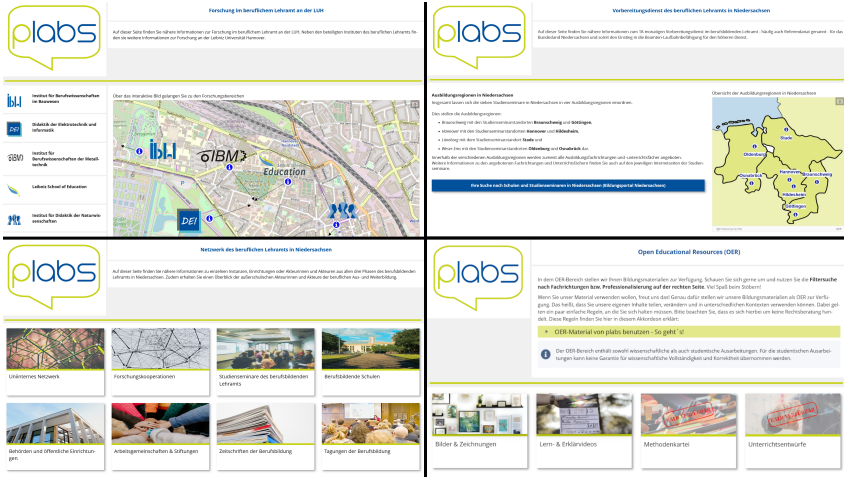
plabs

Forschung im beruflichen Lehramt an der LUH

Auf dieser Seite finden Sie nähere Informationen zur Forschung im beruflichen Lehramt an der LUH. Neben den beteiligten Instituten des beruflichen Lehramts finden sie weitere Informationen zur Forschung an der Leibniz Universität Hannover.

Institut für Berufswissenschaften im Bauwesen

Didaktik der Elektrotechnik und Informatik

Institut für Berufswissenschaften der Metalltechnik

Leibniz School of Education

Institut für Didaktik der Naturwissenschaften

Über das interaktive Bild gelangen Sie zu den Forschungsbereichen

IBW

IBM

Education

DEI

plabs

Vorbereitungsdienst des beruflichen Lehramts in Niedersachsen

Auf dieser Seite finden Sie nähere Informationen zum 18-monatigen Vorbereitungsdienst im berufsbildenden Lehramt - häufig auch Referendariat genannt - für das Bundesland Niedersachsen und somit den Einstieg in die Beamten-Laufbahnbefähigung für das höhere Dienst.

Ausbildungsregionen in Niedersachsen

Insgesamt lassen sich die sieben Studienseminare in Niedersachsen in vier Ausbildungsregionen einordnen.

Dies stellen die Ausbildungsregionen:

Braunschweig mit den Studienseminarstandorten Braunschweig und Göttingen,

Hannover mit den Studienseminarstandorten Hannover und Hildesheim,

Lüneburg mit dem Studienseminarstandort Stade und

Weser-Ems mit den Studienseminarstandorten Oldenburg und Osnabrück dar.

Innerhalb der verschiedenen Ausbildungsregionen werden zumeist alle Ausbildungsfachrichtungen und -unterrichtsfächer angeboten. Weitere Informationen zu den angebotenen Fachrichtungen und Unterrichtsfächern finden Sie auf den jeweiligen Internetseiten der Studienseminare.

Freie Suche nach Schulen und Studienseminaren in Niedersachsen (Bildungsportal Niedersachsen)

Übersicht der Ausbildungsregionen in Niedersachsen

Stade

Oldenburg

Osnabrück

Hannover

Braunschweig

Hildesheim

Göttingen

plabs

Netzwerk des beruflichen Lehramts in Niedersachsen

Auf dieser Seite finden Sie nähere Informationen zu einzelnen Instanzen, Einrichtungen oder Akteurinnen und Akteuren aus allen drei Phasen des berufsbildenden Lehramts in Niedersachsen. Zudem erhalten Sie einen Überblick der außerschulischen Akteurinnen und Akteure der beruflichen Aus- und Weiterbildung.

Uni-internes Netzwerk

Forschungskooperationen

Studienseminare des berufsbildenden Lehramts

Berufsbildende Schulen

Behörden und öffentliche Einrichtungen

Arbeitsgemeinschaften & Stiftungen

Zeitschriften der Berufsbildung

Tagungen der Berufsbildung

plabs

Open Educational Resources (OER)

In dem OER-Bereich stellen wir Ihnen Bildungsmaterialien zur Verfügung. Schauen Sie sich gerne um und nutzen Sie die Filtersuche nach Fachrichtungen bzw. Professionalisierung auf der rechten Seite. Viel Spaß beim Stöbern!

Wenn Sie unser Material verwenden wollen, freut uns das! Genau dafür stellen wir unsere Bildungsmaterialien als OER zur Verfügung. Das heißt, dass Sie unsere eigenen Inhalte teilen, verändern und in unterschiedlichen Kontexten verwenden können. Dabei gelten ein paar einfache Regeln, an die Sie sich halten müssen. Bitte beachten Sie, dass es sich hierbei um keine Rechtsberatung handelt. Diese Regeln finden Sie hier in diesem Akkordeon erklärt:

OER-Material von plabs benutzen - So geht´s!

Der OER-Bereich enthält sowohl wissenschaftliche als auch studentische Ausarbeitungen. Für die studentischen Ausarbeitungen kann keine Garantie für wissenschaftliche Vollständigkeit und Korrektheit übernommen werden.

Bilder & Zeichnungen

Lern- & Erklärvideos

Methodenkartei

Unterrichtsentwürfe